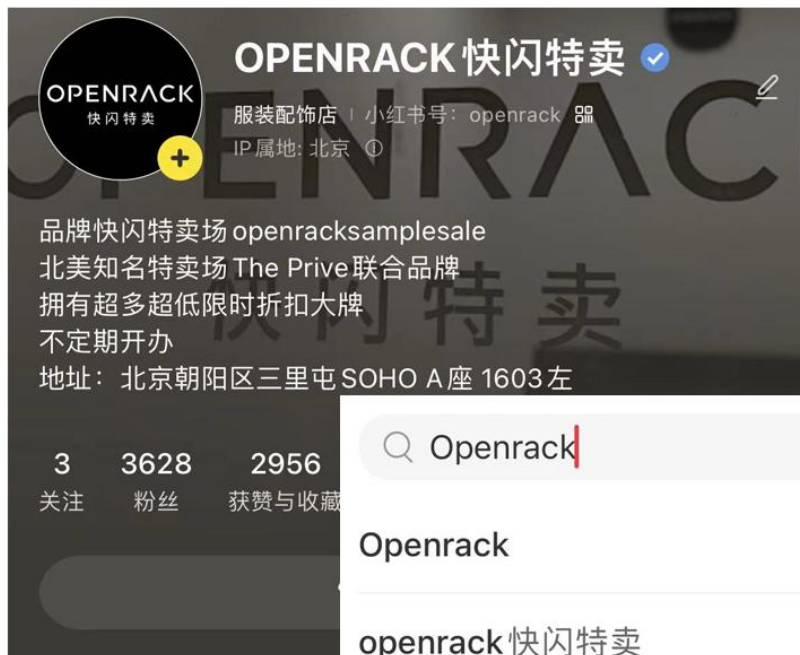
OPENRACK
快闪特卖

OPENRACK 快闪特卖

服装配饰店 | 小红书号：openrack

IP 属地：北京

品牌快闪特卖场 openracksamplesale
北美知名特卖场 The Prive 联合品牌
拥有超多超低限时折扣大牌
不定期开办
地址：北京朝阳区三里屯 SOHO A座 1603左

3 关注
3628 粉丝
2956 获赞与收藏

Openrack

Openrack

openrack 快闪特卖